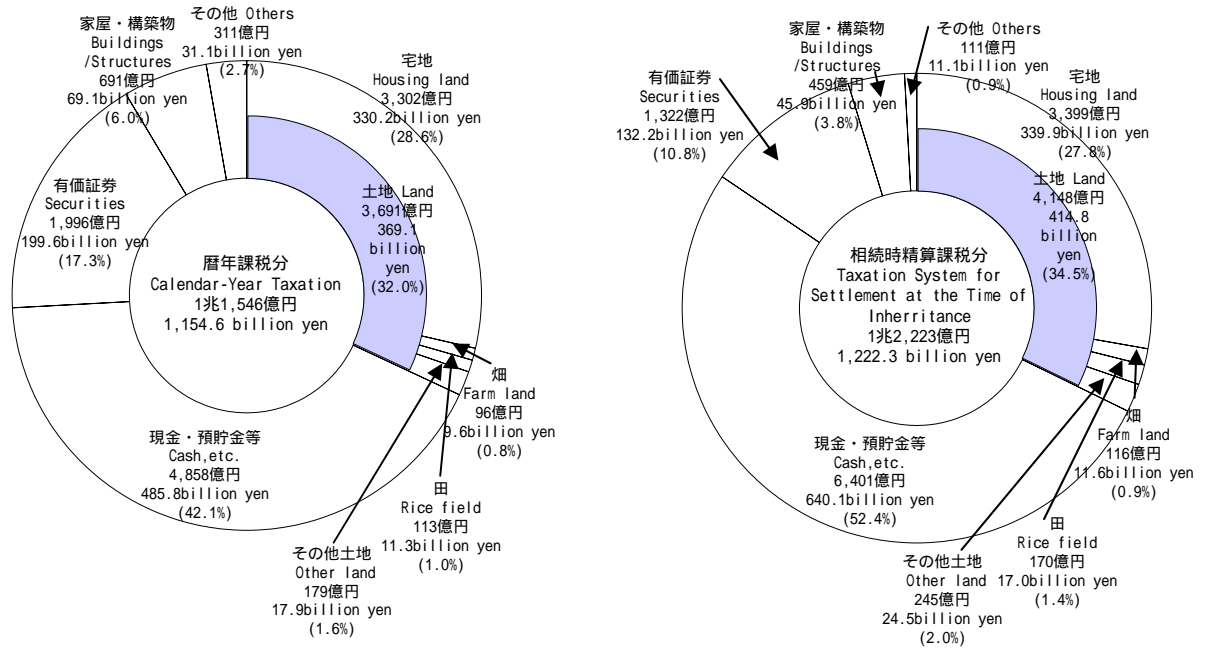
家屋・構築物
Buildings
/Structures
691億円
69.1billion yen
(6.0%)

その他 Others
311億円
31.1billion yen
(2.7%)

宅地
Housing land
3,302億円
330.2billion yen
(28.6%)

土地 Land
3,691億円
369.1
billion
yen
(32.0%)

有価証券
Securities
1,996億円
199.6billion yen
(17.3%)

暦年課税分
Calendar-Year Taxation
1兆1,546億円
1,154.6 billion yen

畑
Farm land
96億円
9.6billion yen
(0.8%)

現金・預貯金等
Cash,etc.
4,858億円
485.8billion yen
(42.1%)

田
Rice field
113億円
11.3billion yen
(1.0%)

その他土地
Other land
179億円
17.9billion yen
(1.6%)

有価証券
Securities
1,322億円
132.2billion yen
(10.8%)

家屋・構築物
Buildings
/Structures
459億円
45.9billion yen
(3.8%)

その他 Others
111億円
11.1billion yen
(0.9%)

宅地
Housing land
3,399億円
339.9billion yen
(27.8%)

土地 Land
4,148億円
414.8
billion
yen
(34.5%)

相続時精算課税分
Taxation System for
Settlement at the Time of
Inherritance
1兆2,223億円
1,222.3 billion yen

畑
Farm land
116億円
11.6billion yen
(0.9%)

現金・預貯金等
Cash,etc.
6,401億円
640.1billion yen
(52.4%)

田
Rice field
170億円
17.0billion yen
(1.4%)

その他土地
Other land
245億円
24.5billion yen
(2.0%)